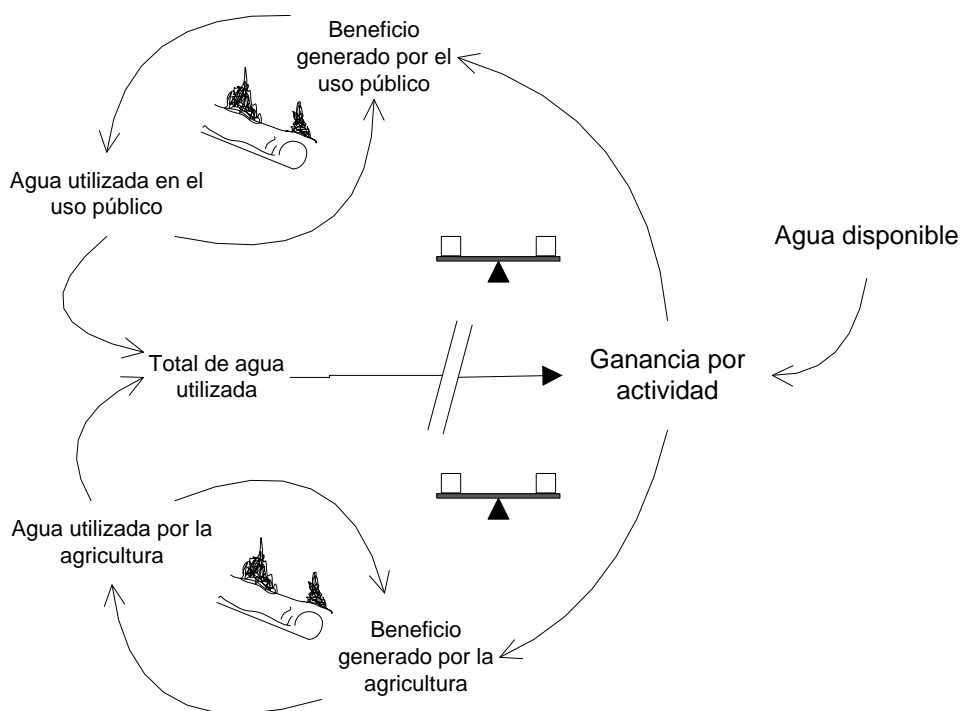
Beneficio generado por el uso público

Agua utilizada en el uso público

Agua disponible

Total de agua utilizada

Ganancia por actividad

Agua utilizada por la agricultura

Beneficio generado por la agricultura